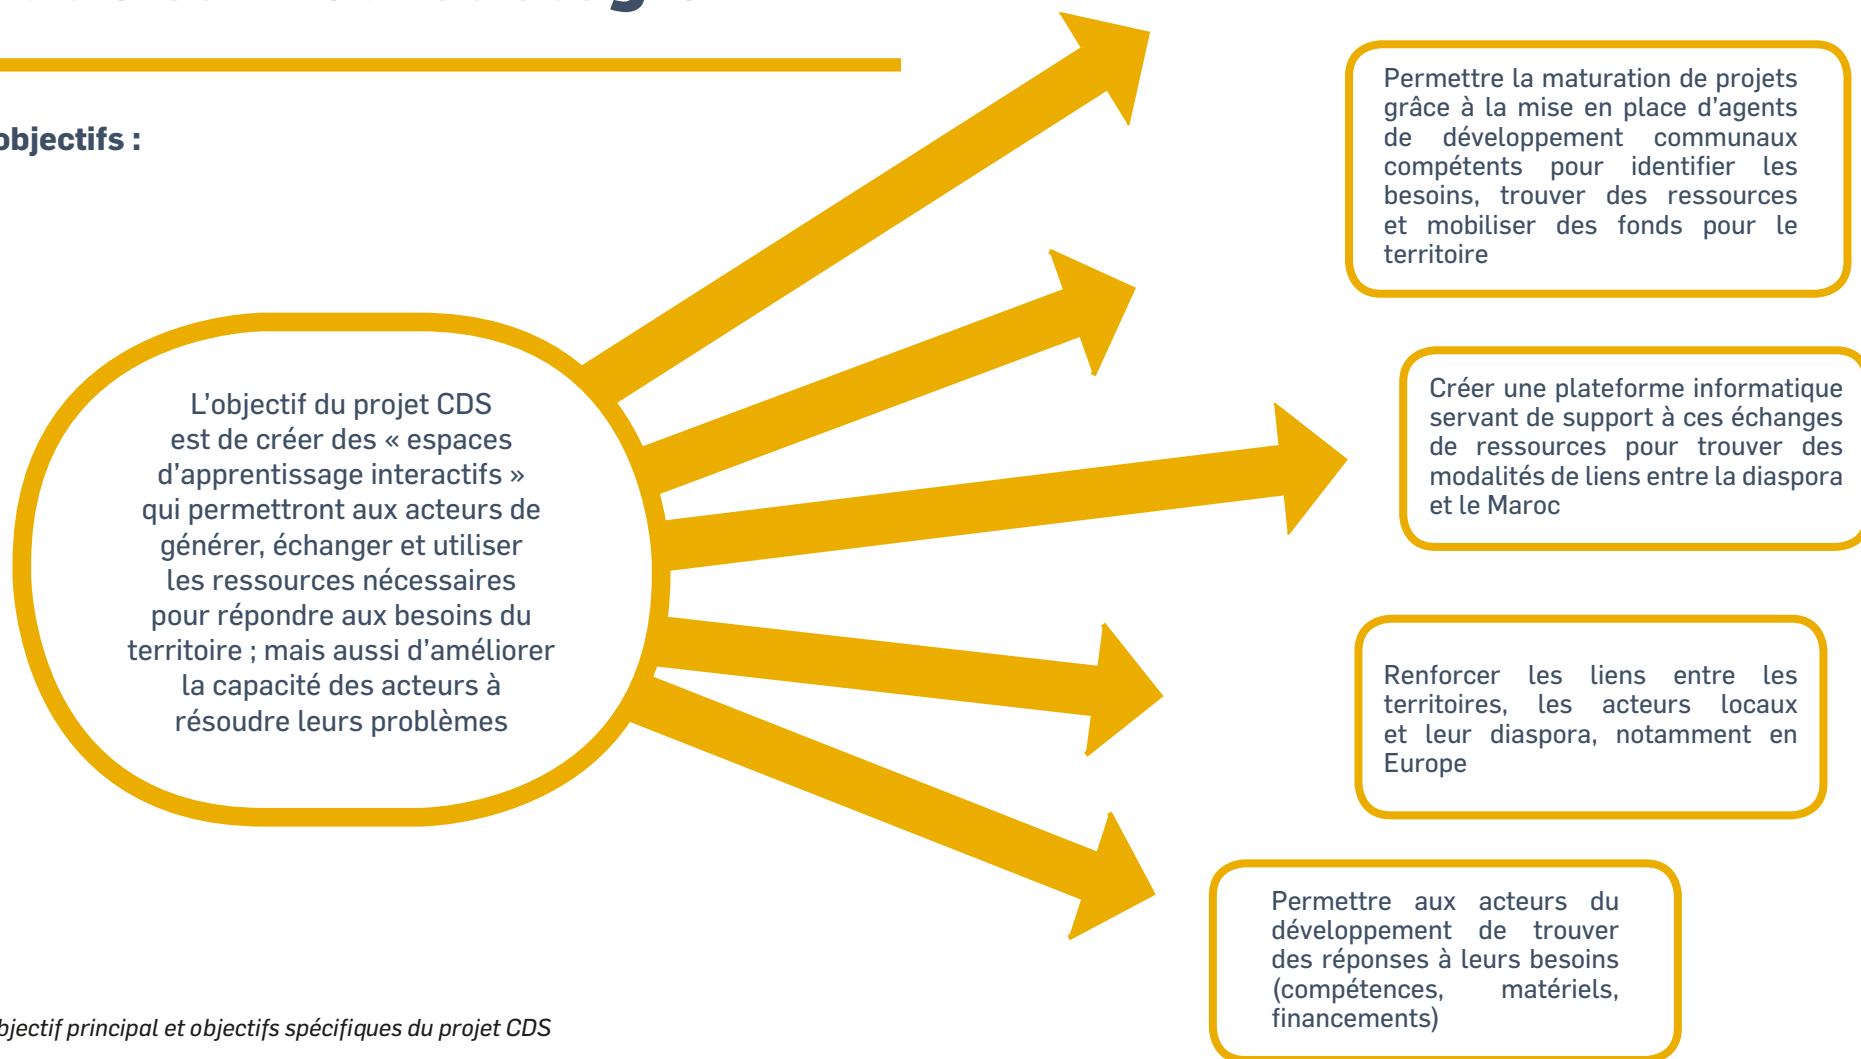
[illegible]

objectifs :

L'objectif du projet CDS est de créer des « espaces d'apprentissage interactifs » qui permettront aux acteurs de générer, échanger et utiliser les ressources nécessaires pour répondre aux besoins du territoire ; mais aussi d'améliorer la capacité des acteurs à résoudre leurs problèmes

Permettre la maturation de projets grâce à la mise en place d'agents de développement communaux compétents pour identifier les besoins, trouver des ressources et mobiliser des fonds pour le territoire

Créer une plateforme informatique servant de support à ces échanges de ressources pour trouver des modalités de liens entre la diaspora et le Maroc

Renforcer les liens entre les territoires, les acteurs locaux et leur diaspora, notamment en Europe

Permettre aux acteurs du développement de trouver des réponses à leurs besoins (compétences, matériels, financements)

bjectif principal et objectifs spécifiques du projet CDS